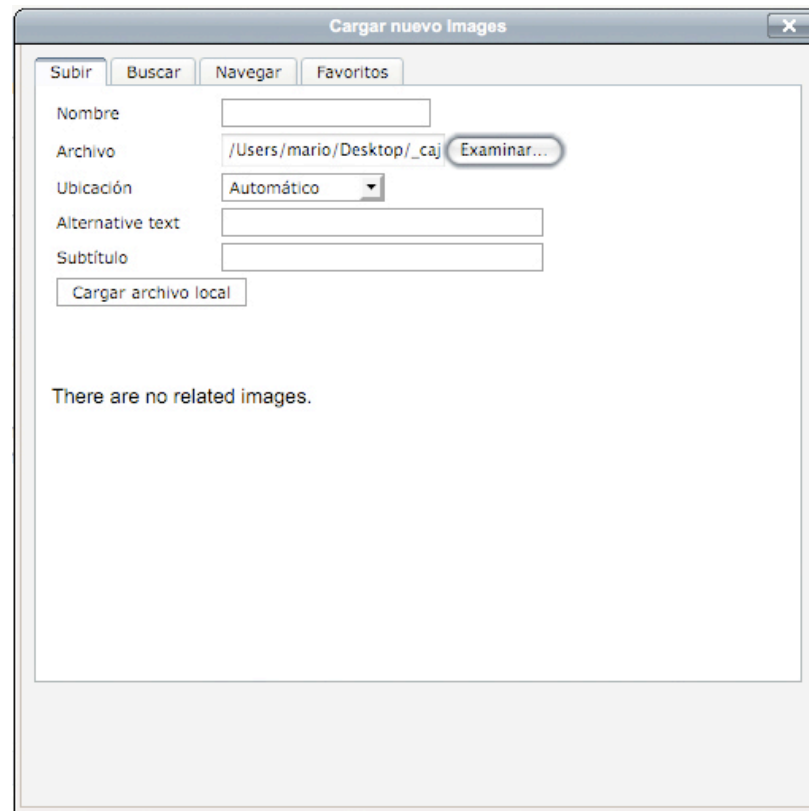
Cargar nuevo Images

Subir | Buscar | Navegar | Favoritos

Nombre

Archivo /Users/mario/Desktop/_caj Examinar...

Ubicación Automático

Alternative text

Subtítulo

Cargar archivo local

There are no related images.